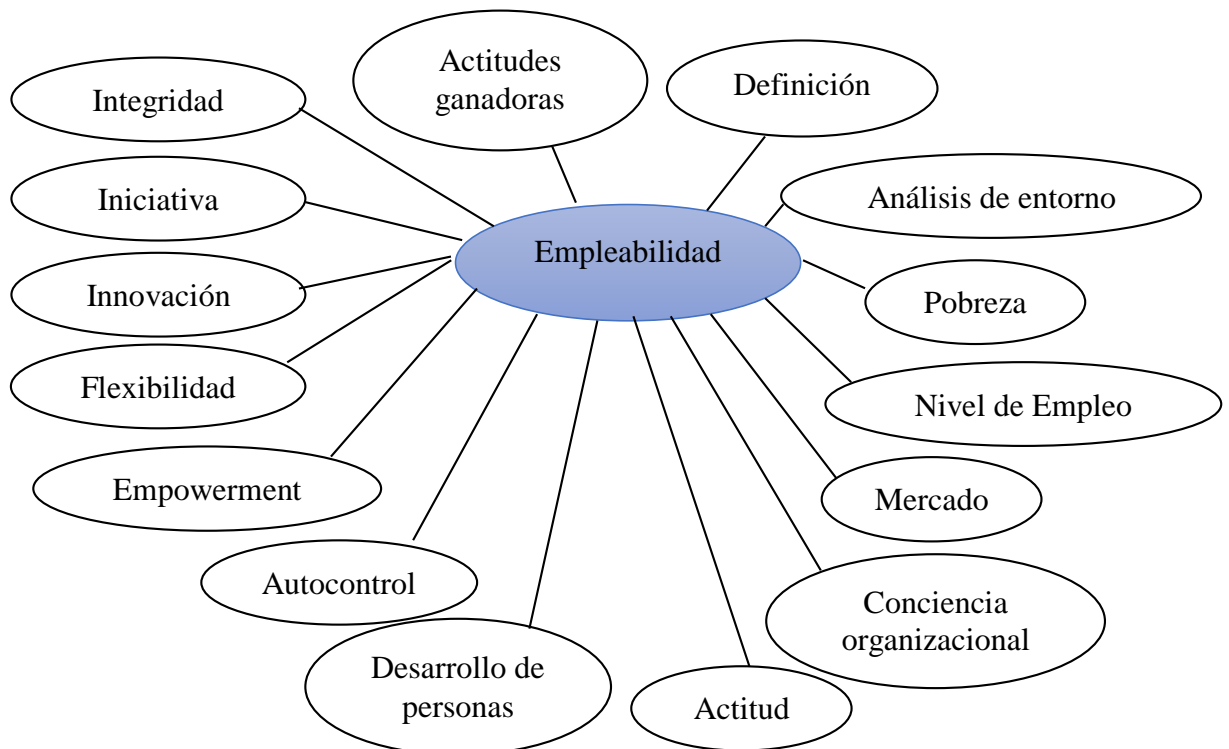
Empleabilidad

Integridad

Actitudes ganadoras

Definición

Análisis de entorno

Iniciativa

Innovación

Pobreza

Flexibilidad

Nivel de Empleo

Empowerment

Mercado

Autocontrol

Conciencia organizacional

Desarrollo de personas

Actitud